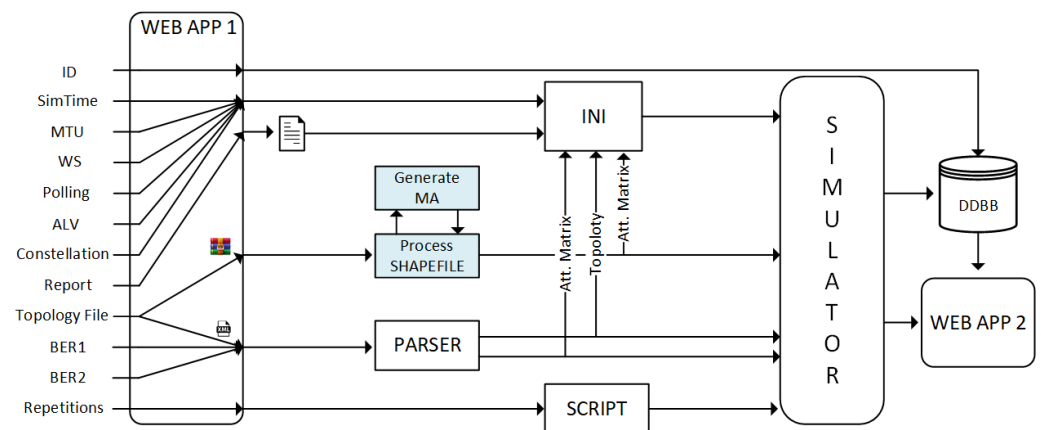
WEB APP 1

ID
SimTime
MTU
WS
Polling
ALV
Constellation
Report
Topology File
BER1
BER2
Repetitions

XML

INI

Generate MA

Process SHAPEFILE

Att. Matrix
Topoloty
Att. Matrix

PARSER

SCRIPT

S I M U L A T O R

DDBB

WEB APP 2